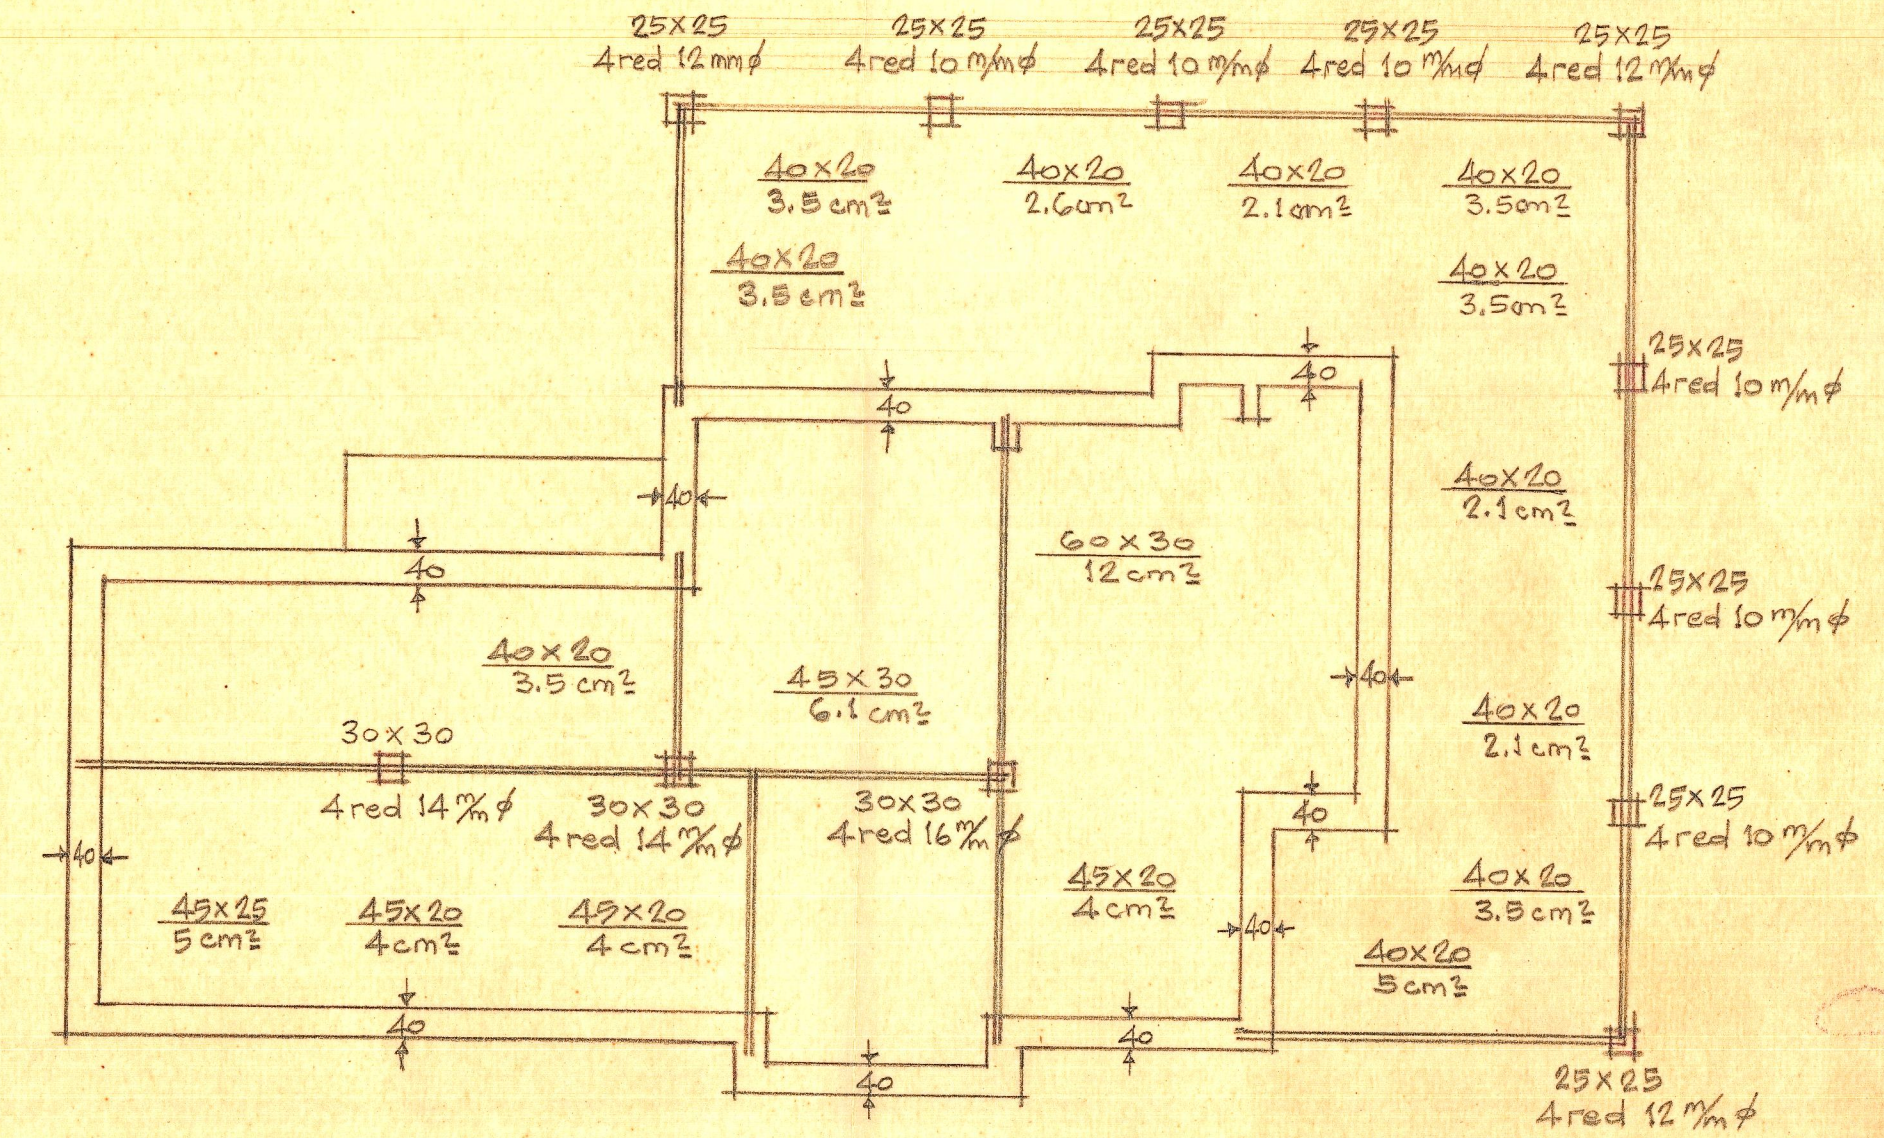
25X25
4red 12mmϕ

25X25
4red 10 m/mϕ

25X25
4red 10 m/mϕ

25X25
4red 10 m/mϕ

25X25
4red 12 m/mϕ

40x20
3.5 cm²

40x20
2.6cm²

40x20
2.1cm²

40x20
3.5cm²

40x20
3.5 cm²

40x20
3.5cm²

40

25x25
4red 10 m/mϕ

40

40

40x20
2.1cm²

40

60x30
12 cm²

25x25
4red 10 m/mϕ

40x20
3.5 cm²

45x30
6.1 cm²

40

40x20
2.1 cm²

30x30

4red 14 m/mϕ

30x30
4red 14 m/mϕ

30x30
4red 16 m/mϕ

40

25x25
4red 10 m/mϕ

40

45x25
5 cm²

45x20
4cm²

45x20
4 cm²

45x20
4cm²

40

40x20
3.5 cm²

40x20
5cm²

40

40

40

25x25
4red 12 m/mϕ